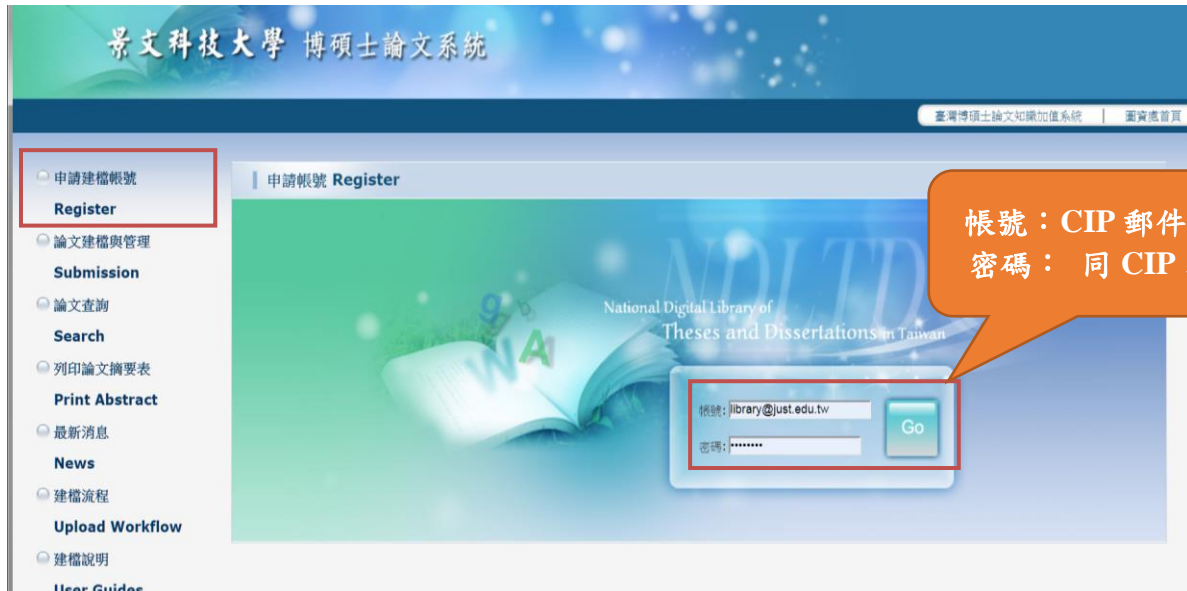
景文科技大學 博碩士論文系統

臺灣博碩士論文知識加值系統 | 圖資處首頁

申請建檔帳號
Register
論文建檔與管理
Submission
論文查詢
Search
列印論文摘要表
Print Abstract
最新消息
News
建檔流程
Upload Workflow
建檔說明
User Guides

申請帳號 Register

帳號：CIP 郵件
密碼： 同 CIP

National Digital Library of Theses and Dissertations in Taiwan

NDLTD

帳號: library@just.edu.tw
密碼: ••••••••
Go